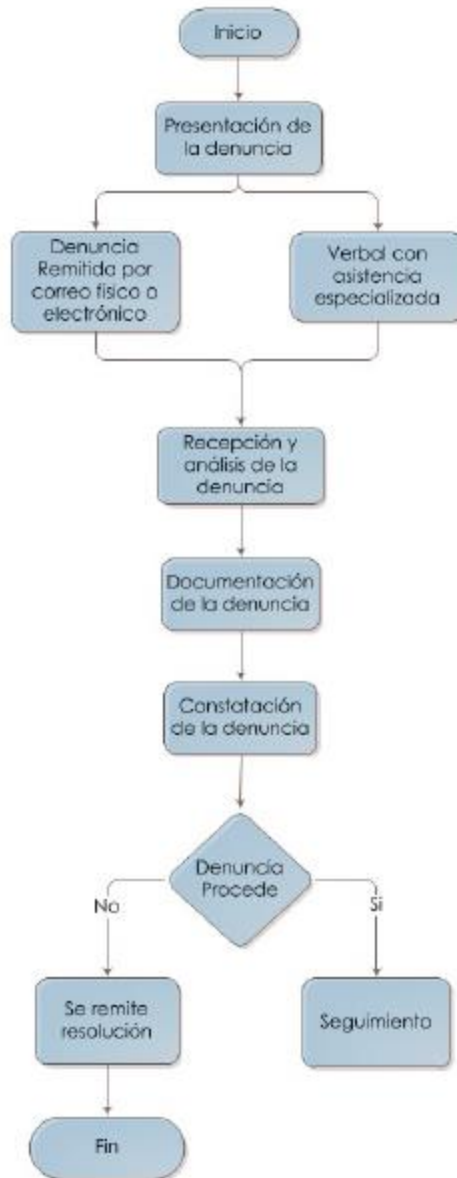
Inicio

Presentación de la denuncia

Denuncia Remitida por correo físico o electrónico

Verbal con asistencia especializada

Recepción y análisis de la denuncia

Documentación de la denuncia

Constatación de la denuncia

Denuncia Procede

No

Si

Se remite resolución

Seguimiento

Fin